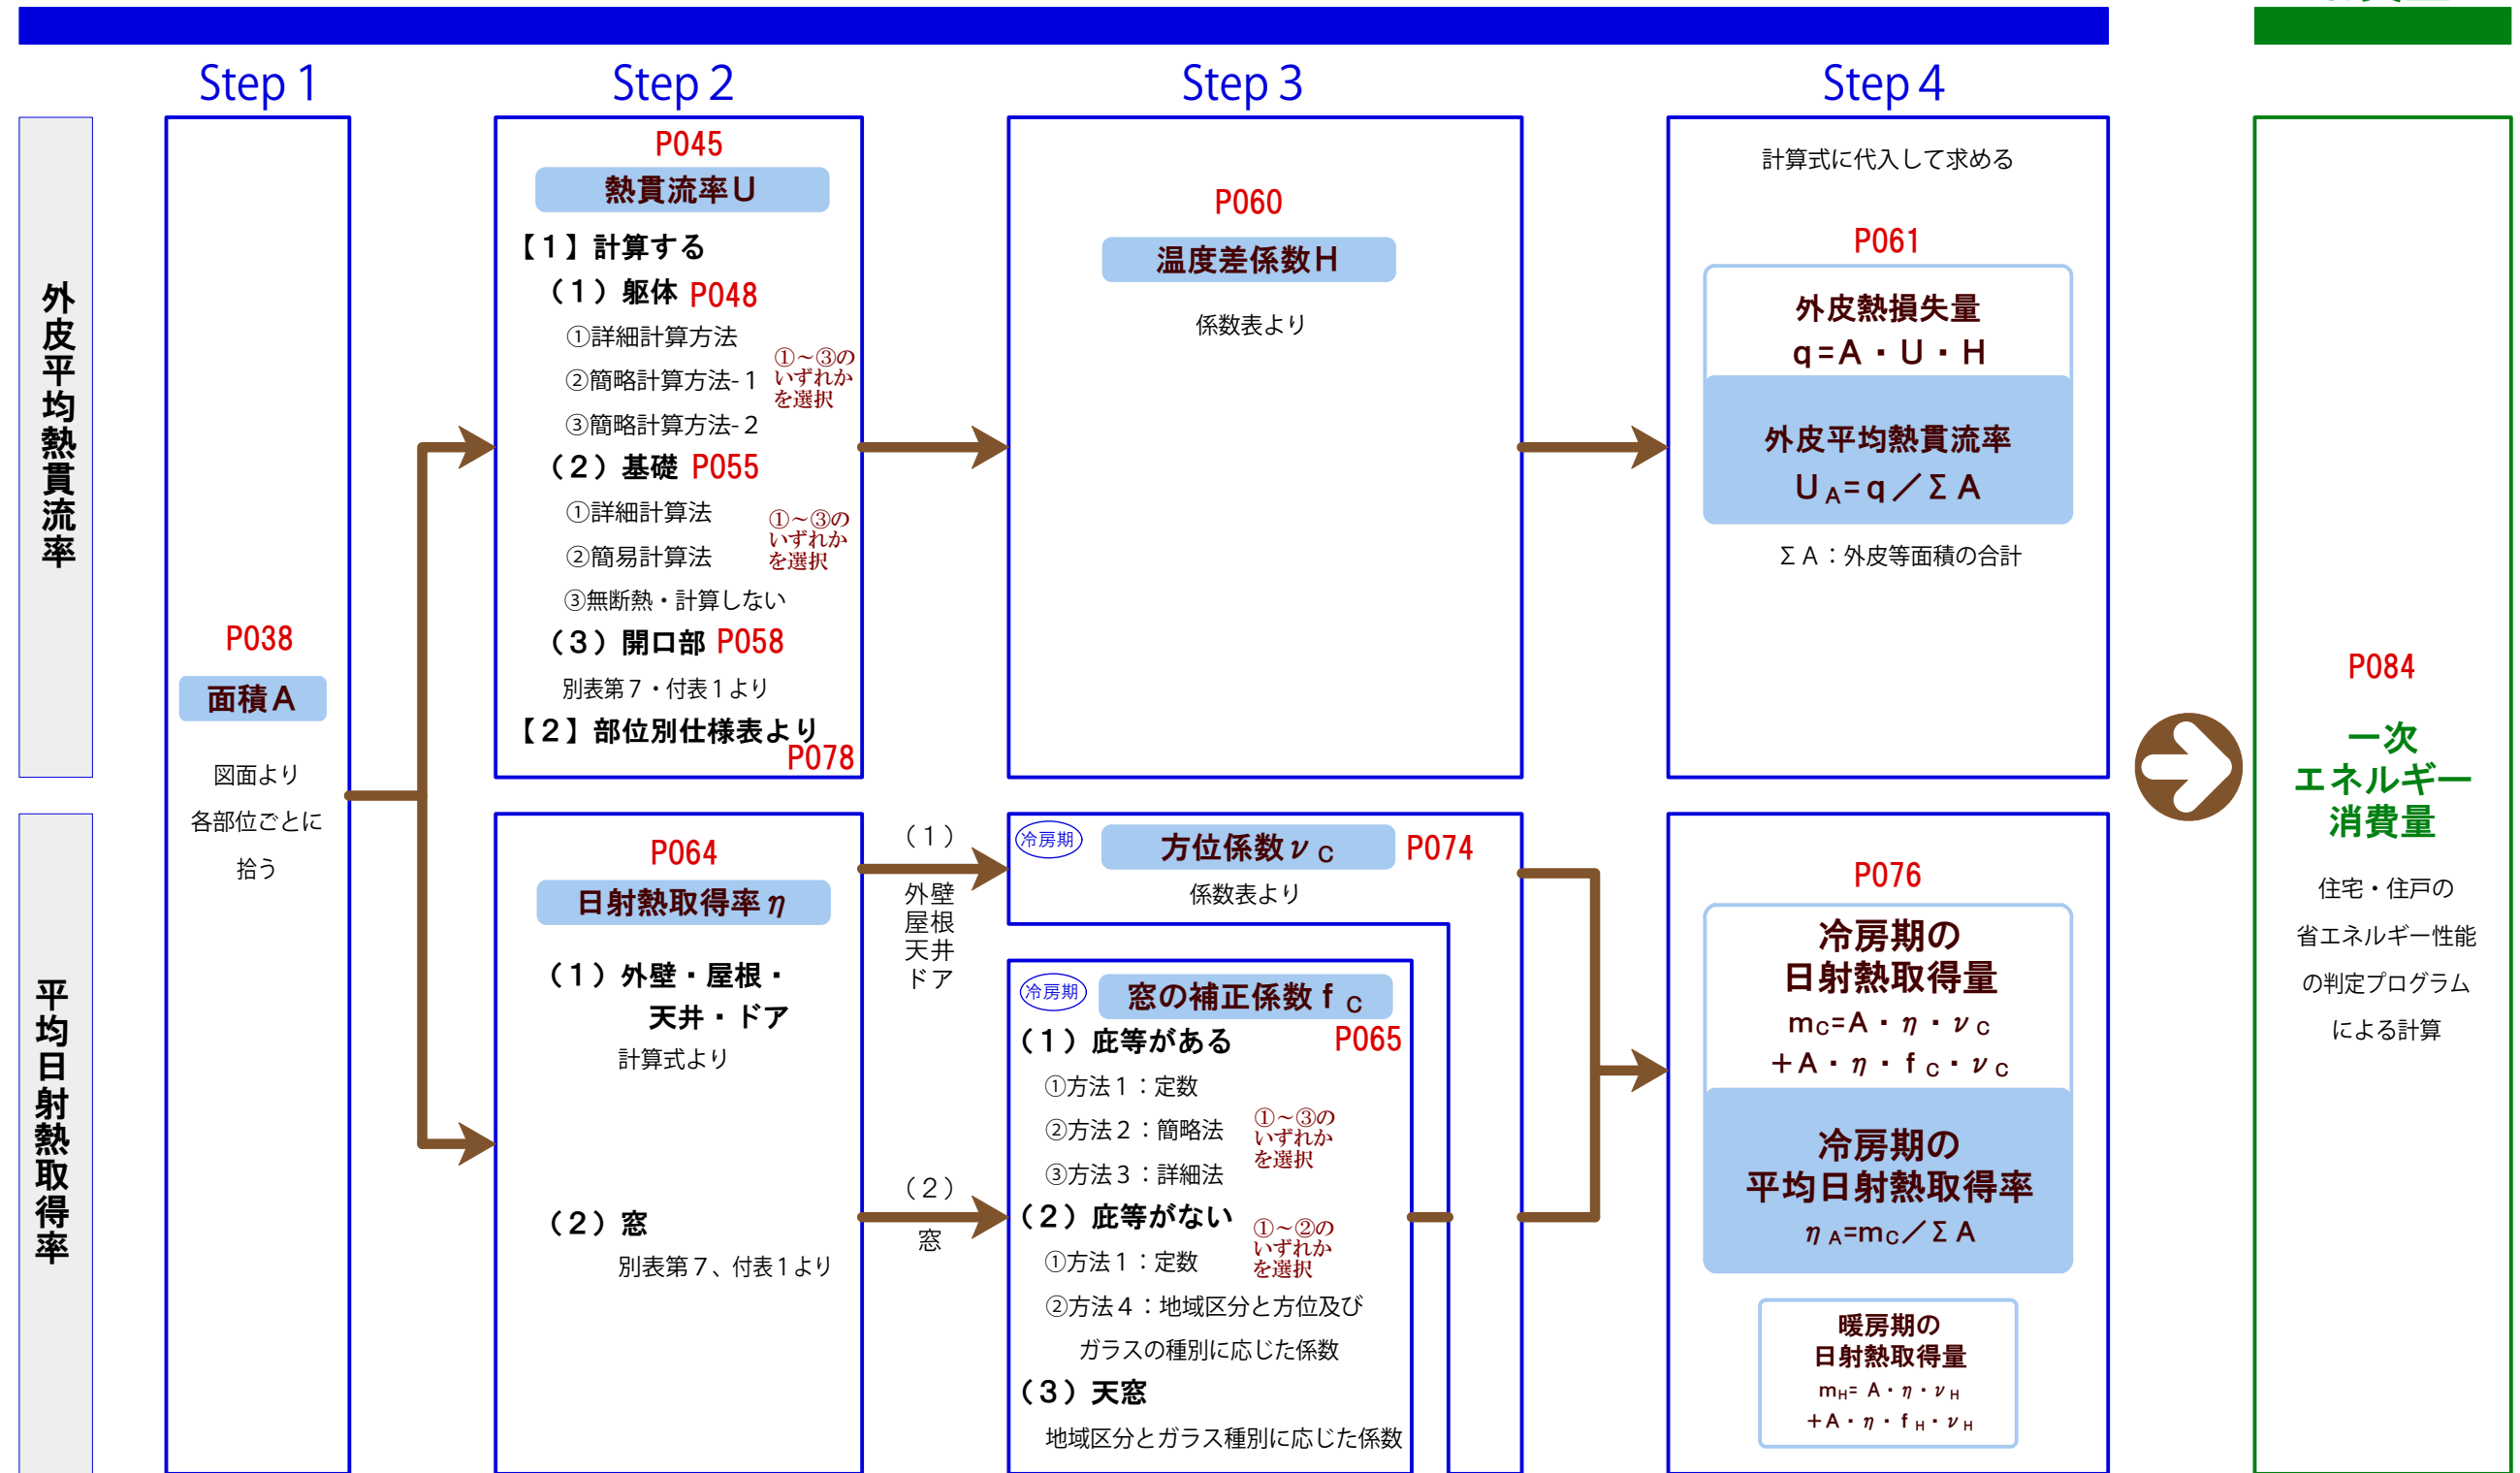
Step 1

Step 2

Step 3

Step 4

外皮平均熱貫流率

平均日射熱取得率

P038
面積A
図面より
各部位ごとに
拾う

P045
熱貫流率U
【1】計算する
（1）躯体 P048
①詳細計算方法
②簡略計算方法-1
③簡略計算方法-2
①～③のいずれかを選択
（2）基礎 P055
①詳細計算法
②簡易計算法
③無断熱・計算しない
①～③のいずれかを選択
（3）開口部 P058
別表第7・付表1より
【2】部位別仕様表より P078

P060
温度差係数H
係数表より

計算式に代入して求める
P061
外皮熱損失量
q=A・U・H
外皮平均熱貫流率
$U_A$=q／ΣA
ΣA：外皮等面積の合計

P064
日射熱取得率η
（1）外壁・屋根・天井・ドア
計算式より
（2）窓
別表第7、付表1より

（1）
外壁
屋根
天井
ドア

（2）
窓

冷房期
方位係数$ν_C$ P074
係数表より

冷房期
窓の補正係数$f_C$
（1）庇等がある P065
①方法1：定数
②方法2：簡略法
③方法3：詳細法
①～③のいずれかを選択
（2）庇等がない
①方法1：定数
②方法4：地域区分と方位及びガラスの種別に応じた係数
①～②のいずれかを選択
（3）天窓
地域区分とガラス種別に応じた係数

P076
冷房期の
日射熱取得量
$m_C$=A・η・$ν_C$
+A・η・$f_C$・$ν_C$
冷房期の
平均日射熱取得率
$η_A$=$m_C$／ΣA
暖房期の
日射熱取得量
$m_H$= A・η・$ν_H$
+A・η・$f_H$・$ν_H$

P084
一次
エネルギー
消費量
住宅・住戸の
省エネルギー性能
の判定プログラム
による計算